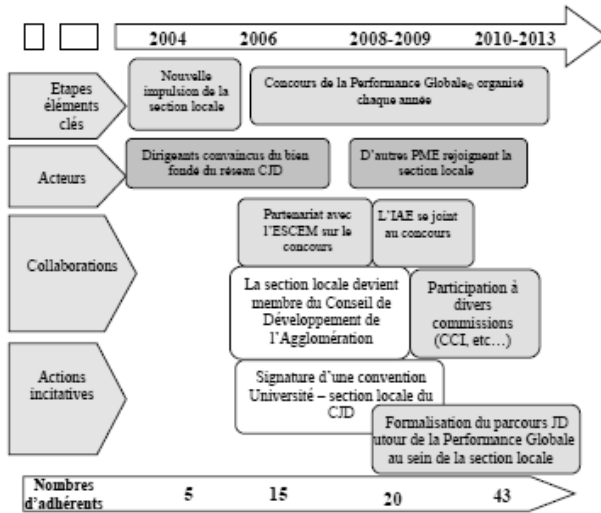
2004 2006 2008-2009 2010-2013

Etapes éléments clés

Nouvelle impulsion de la section locale

Concours de la Performance Globale© organisé chaque année

Acteurs

Dirigeants convaincus du bien fondé du réseau CJD

D'autres PME rejoignent la section locale

Collaborations

Partenariat avec l'ESCEM sur le concours

L'IAE se joint au concours

La section locale devient membre du Conseil de Développement de l'Agglomération

Participation à divers commissions (CCI, etc…)

Actions incitatives

Signature d'une convention Université – section locale du CJD

Formalisation du parcours JD autour de la Performance Globale au sein de la section locale

Nombres d'adhérents 5 15 20 43